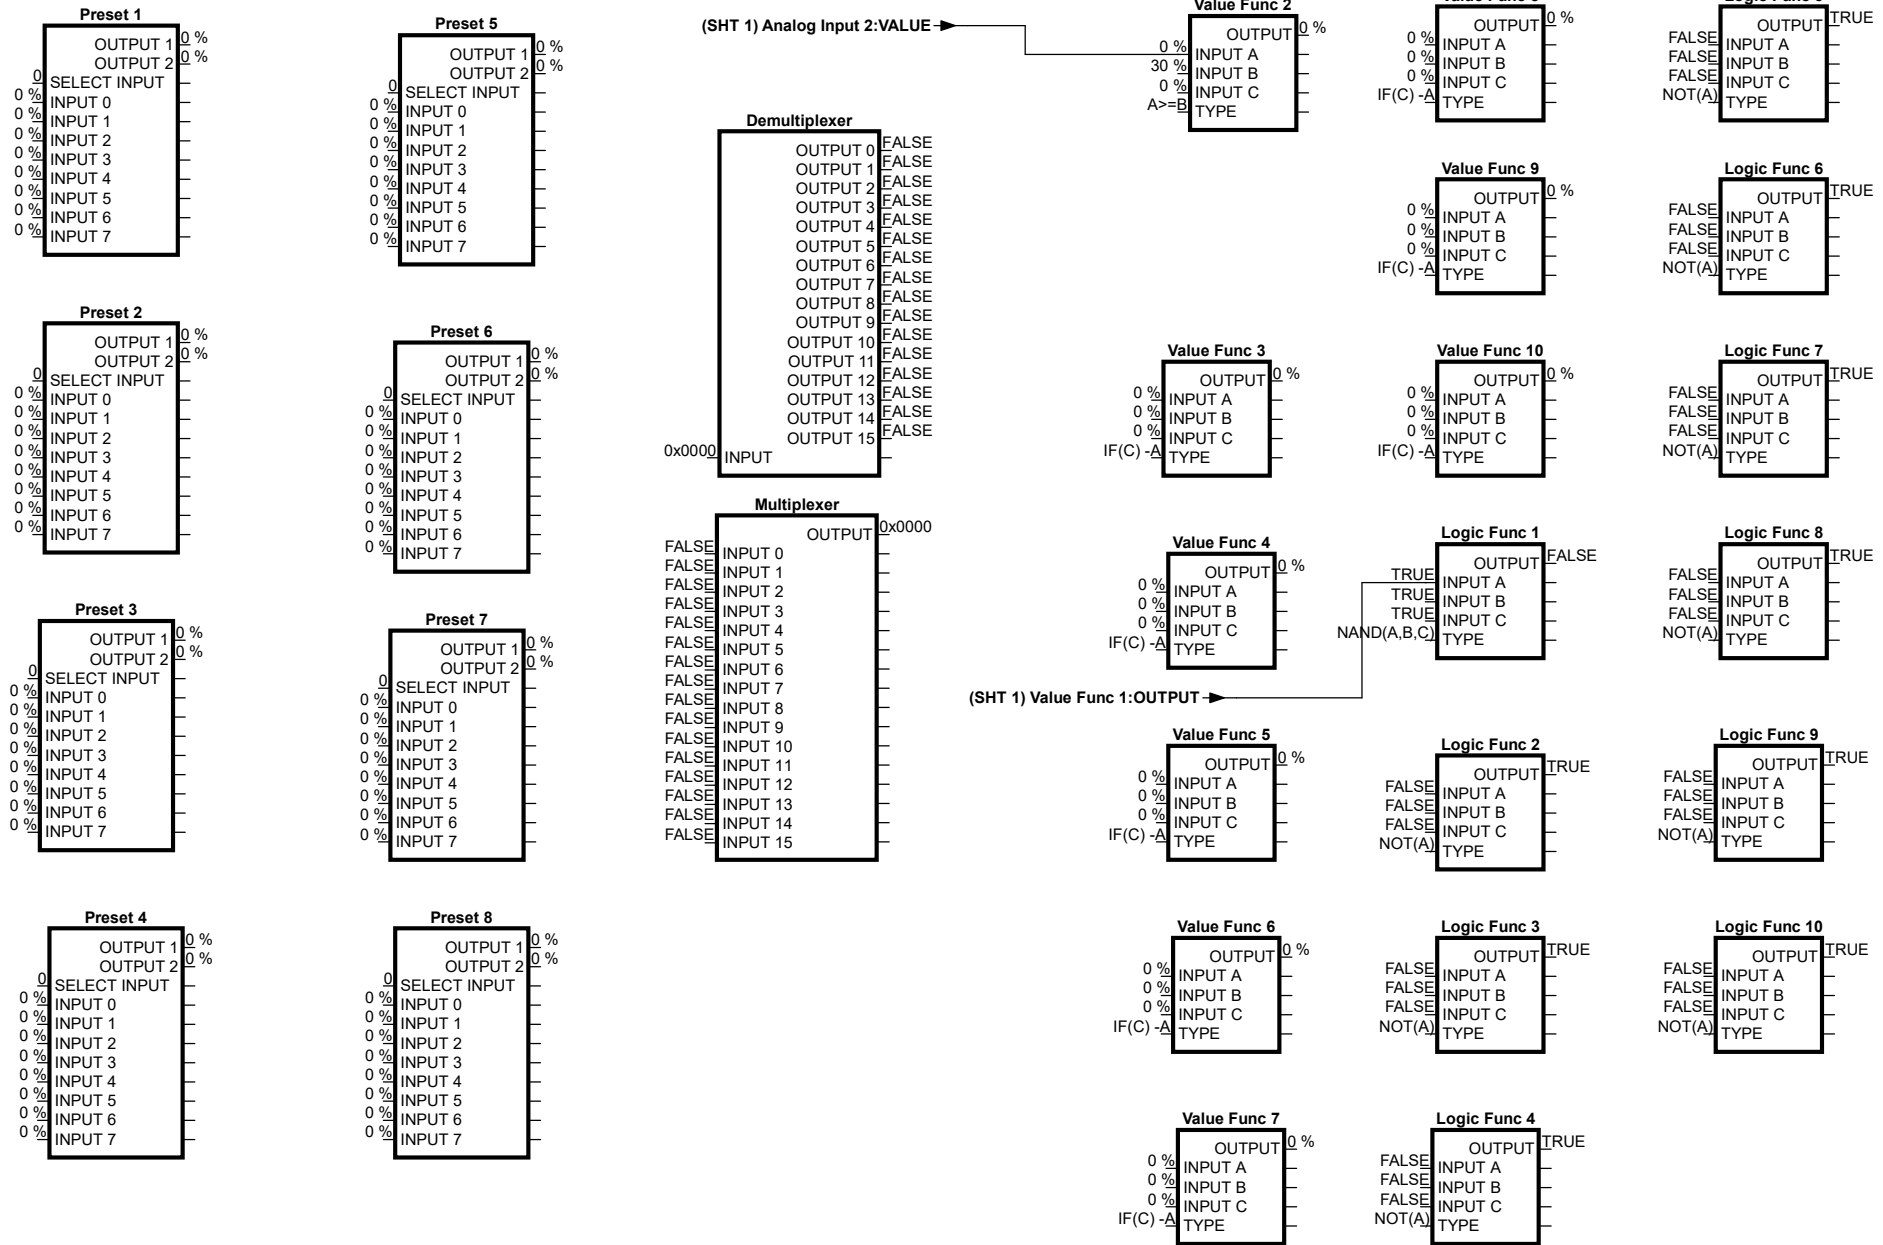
Preset 1
OUTPUT 1 0 %
OUTPUT 2 0 %
0 SELECT INPUT
0 % INPUT 0
0 % INPUT 1
0 % INPUT 2
0 % INPUT 3
0 % INPUT 4
0 % INPUT 5
0 % INPUT 6
0 % INPUT 7

Preset 2
OUTPUT 1 0 %
OUTPUT 2 0 %
0 SELECT INPUT
0 % INPUT 0
0 % INPUT 1
0 % INPUT 2
0 % INPUT 3
0 % INPUT 4
0 % INPUT 5
0 % INPUT 6
0 % INPUT 7

Preset 3
OUTPUT 1 0 %
OUTPUT 2 0 %
0 SELECT INPUT
0 % INPUT 0
0 % INPUT 1
0 % INPUT 2
0 % INPUT 3
0 % INPUT 4
0 % INPUT 5
0 % INPUT 6
0 % INPUT 7

Preset 4
OUTPUT 1 0 %
OUTPUT 2 0 %
0 SELECT INPUT
0 % INPUT 0
0 % INPUT 1
0 % INPUT 2
0 % INPUT 3
0 % INPUT 4
0 % INPUT 5
0 % INPUT 6
0 % INPUT 7

Preset 5
OUTPUT 1 0 %
OUTPUT 2 0 %
0 SELECT INPUT
0 % INPUT 0
0 % INPUT 1
0 % INPUT 2
0 % INPUT 3
0 % INPUT 4
0 % INPUT 5
0 % INPUT 6
0 % INPUT 7

Preset 6
OUTPUT 1 0 %
OUTPUT 2 0 %
0 SELECT INPUT
0 % INPUT 0
0 % INPUT 1
0 % INPUT 2
0 % INPUT 3
0 % INPUT 4
0 % INPUT 5
0 % INPUT 6
0 % INPUT 7

Preset 7
OUTPUT 1 0 %
OUTPUT 2 0 %
0 SELECT INPUT
0 % INPUT 0
0 % INPUT 1
0 % INPUT 2
0 % INPUT 3
0 % INPUT 4
0 % INPUT 5
0 % INPUT 6
0 % INPUT 7

Preset 8
OUTPUT 1 0 %
OUTPUT 2 0 %
0 SELECT INPUT
0 % INPUT 0
0 % INPUT 1
0 % INPUT 2
0 % INPUT 3
0 % INPUT 4
0 % INPUT 5
0 % INPUT 6
0 % INPUT 7

(SHT 1) Analog Input 2:VALUE

Demultiplexer
OUTPUT 0 FALSE
OUTPUT 1 FALSE
OUTPUT 2 FALSE
OUTPUT 3 FALSE
OUTPUT 4 FALSE
OUTPUT 5 FALSE
OUTPUT 6 FALSE
OUTPUT 7 FALSE
OUTPUT 8 FALSE
OUTPUT 9 FALSE
OUTPUT 10 FALSE
OUTPUT 11 FALSE
OUTPUT 12 FALSE
OUTPUT 13 FALSE
OUTPUT 14 FALSE
OUTPUT 15 FALSE
0x0000 INPUT

Multiplexer
OUTPUT 0x0000
FALSE INPUT 0
FALSE INPUT 1
FALSE INPUT 2
FALSE INPUT 3
FALSE INPUT 4
FALSE INPUT 5
FALSE INPUT 6
FALSE INPUT 7
FALSE INPUT 8
FALSE INPUT 9
FALSE INPUT 10
FALSE INPUT 11
FALSE INPUT 12
FALSE INPUT 13
FALSE INPUT 14
FALSE INPUT 15

Value Func 2
OUTPUT 0 %
0 % INPUT A
30 % INPUT B
0 % INPUT C
A>=B TYPE

Value Func 3
OUTPUT 0 %
0 % INPUT A
0 % INPUT B
0 % INPUT C
IF(C) -A TYPE

Value Func 4
OUTPUT 0 %
0 % INPUT A
0 % INPUT B
0 % INPUT C
IF(C) -A TYPE

(SHT 1) Value Func 1:OUTPUT

Value Func 5
OUTPUT 0 %
0 % INPUT A
0 % INPUT B
0 % INPUT C
IF(C) -A TYPE

Value Func 6
OUTPUT 0 %
0 % INPUT A
0 % INPUT B
0 % INPUT C
IF(C) -A TYPE

Value Func 7
OUTPUT 0 %
0 % INPUT A
0 % INPUT B
0 % INPUT C
IF(C) -A TYPE

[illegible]
OUTPUT 0 %
0 % INPUT A
0 % INPUT B
0 % INPUT C
IF(C) -A TYPE

Value Func 9
OUTPUT 0 %
0 % INPUT A
0 % INPUT B
0 % INPUT C
IF(C) -A TYPE

Value Func 10
OUTPUT 0 %
0 % INPUT A
0 % INPUT B
0 % INPUT C
IF(C) -A TYPE

Logic Func 1
OUTPUT FALSE
TRUE INPUT A
TRUE INPUT B
TRUE INPUT C
NAND(A,B,C) TYPE

Logic Func 2
OUTPUT TRUE
FALSE INPUT A
FALSE INPUT B
FALSE INPUT C
NOT(A) TYPE

Logic Func 3
OUTPUT TRUE
FALSE INPUT A
FALSE INPUT B
FALSE INPUT C
NOT(A) TYPE

Logic Func 4
OUTPUT TRUE
FALSE INPUT A
FALSE INPUT B
FALSE INPUT C
NOT(A) TYPE

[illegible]
OUTPUT TRUE
FALSE INPUT A
FALSE INPUT B
FALSE INPUT C
NOT(A) TYPE

Logic Func 6
OUTPUT TRUE
FALSE INPUT A
FALSE INPUT B
FALSE INPUT C
NOT(A) TYPE

Logic Func 7
OUTPUT TRUE
FALSE INPUT A
FALSE INPUT B
FALSE INPUT C
NOT(A) TYPE

Logic Func 8
OUTPUT TRUE
FALSE INPUT A
FALSE INPUT B
FALSE INPUT C
NOT(A) TYPE

Logic Func 9
OUTPUT TRUE
FALSE INPUT A
FALSE INPUT B
FALSE INPUT C
NOT(A) TYPE

Logic Func 10
OUTPUT TRUE
FALSE INPUT A
FALSE INPUT B
FALSE INPUT C
NOT(A) TYPE